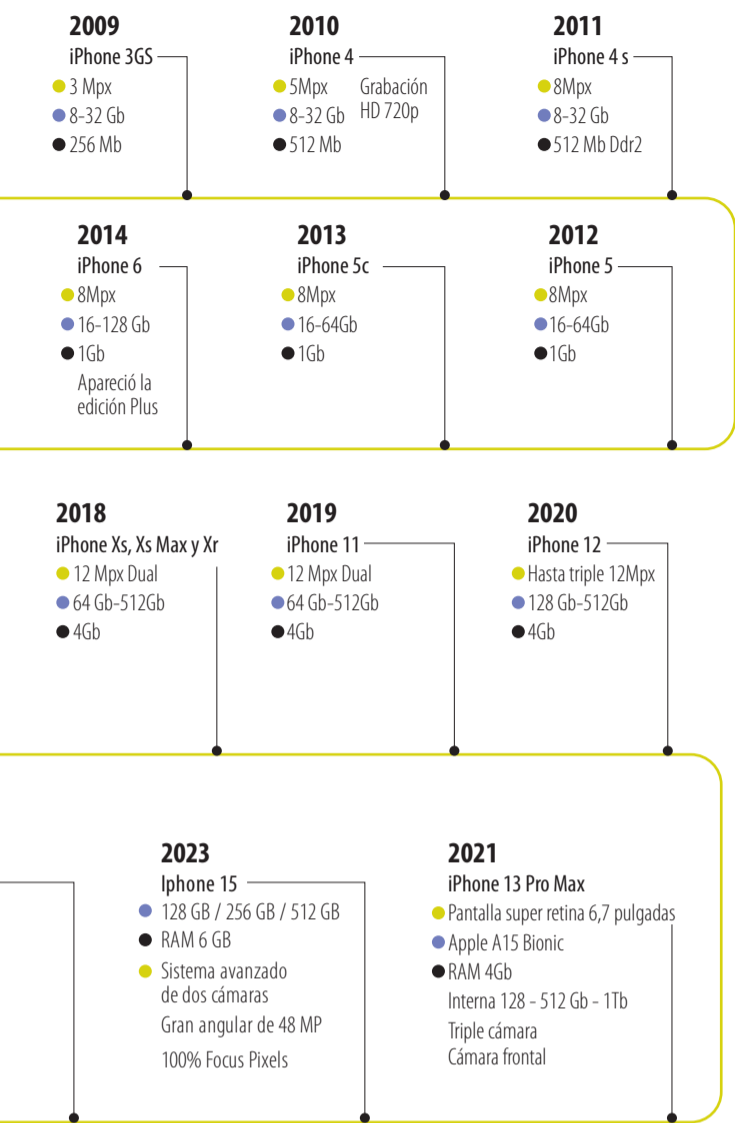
2009
iPhone 3GS
3 Mpx
8-32 Gb
256 Mb

2010
iPhone 4
5Mpx
8-32 Gb
512 Mb
Grabación HD 720p

2011
iPhone 4 s
8Mpx
8-32 Gb
512 Mb Ddr2

2014
iPhone 6
8Mpx
16-128 Gb
1Gb
Apareció la edición Plus

2013
iPhone 5c
8Mpx
16-64Gb
1Gb

2012
iPhone 5
8Mpx
16-64Gb
1Gb

2018
iPhone Xs, Xs Max y Xr
12 Mpx Dual
64 Gb-512Gb
4Gb

2019
iPhone 11
12 Mpx Dual
64 Gb-512Gb
4Gb

2020
iPhone 12
Hasta triple 12Mpx
128 Gb-512Gb
4Gb

2023
Iphone 15
128 GB / 256 GB / 512 GB
RAM 6 GB
Sistema avanzado de dos cámaras
Gran angular de 48 MP
100% Focus Pixels

2021
iPhone 13 Pro Max
Pantalla super retina 6,7 pulgadas
Apple A15 Bionic
RAM 4Gb
Interna 128 - 512 Gb - 1Tb
Triple cámara
Cámara frontal